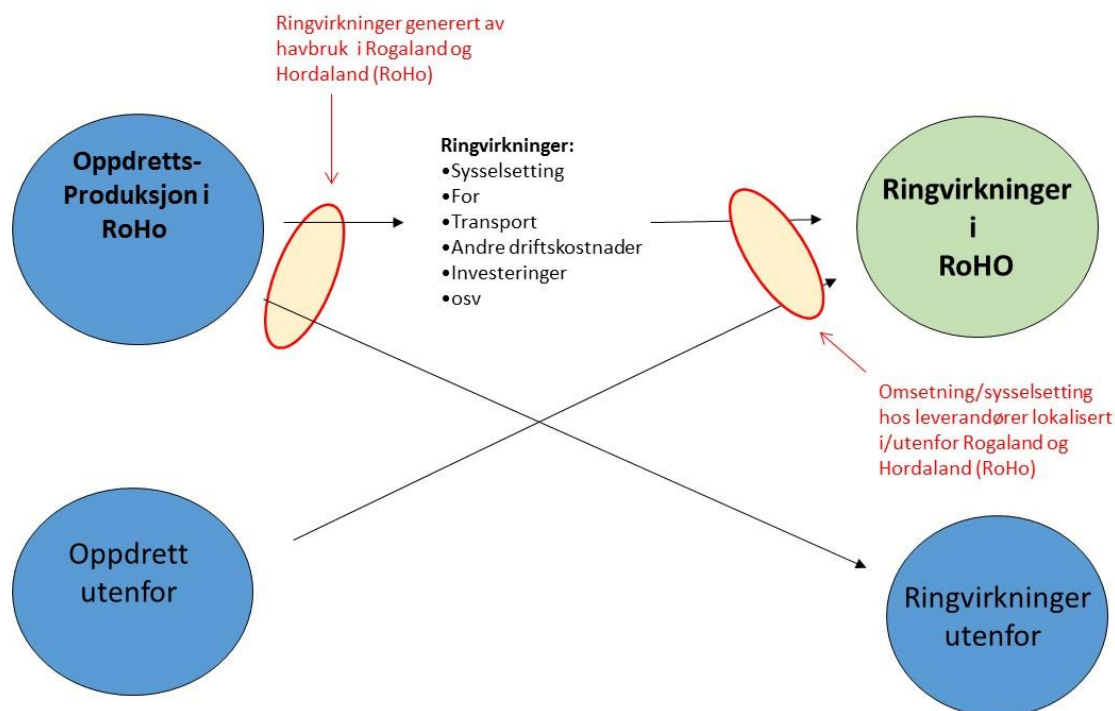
Ringvirkninger generert av havbruk i Rogaland og Hordaland (RoHo)

Oppdretts-Produksjon i RoHo

Ringvirkninger:
•Sysselsetting
•For
•Transport
•Andre driftskostnader
•Investeringer
•osv

Ringvirkninger i RoHO

Omsetning/sysselsetting hos leverandører lokalisert i/utenfor Rogaland og Hordaland (RoHo)

Oppdrett utenfor

Ringvirkninger utenfor